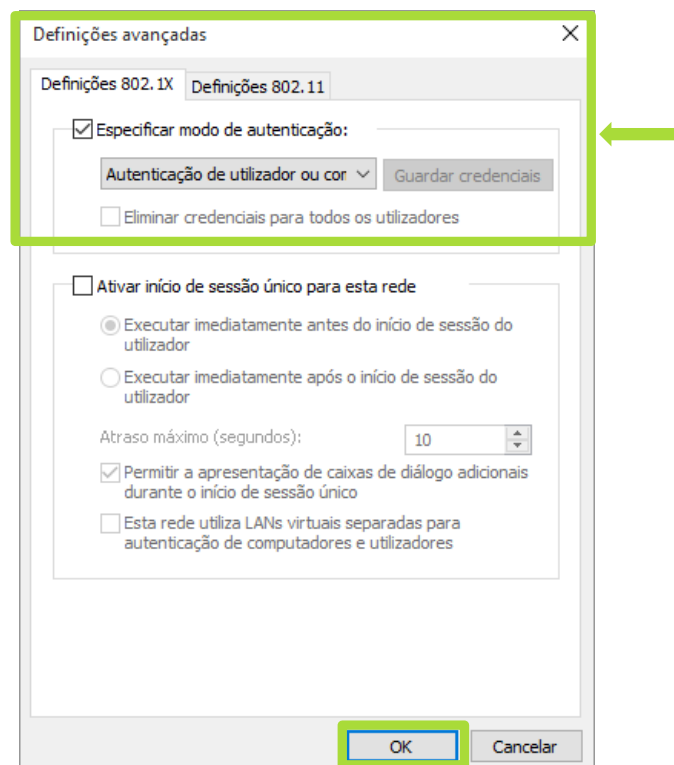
Definições avançadas

Definições 802.1X
Definições 802.11

Especificar modo de autenticação:

Autenticação de utilizador ou con
Guardar credenciais

Eliminar credenciais para todos os utilizadores

Ativar início de sessão único para esta rede

Executar imediatamente antes do início de sessão do utilizador

Executar imediatamente após o início de sessão do utilizador

Atraso máximo (segundos):
10

Permitir a apresentação de caixas de diálogo adicionais durante o início de sessão único

Esta rede utiliza LANs virtuais separadas para autenticação de computadores e utilizadores

OK
Cancelar